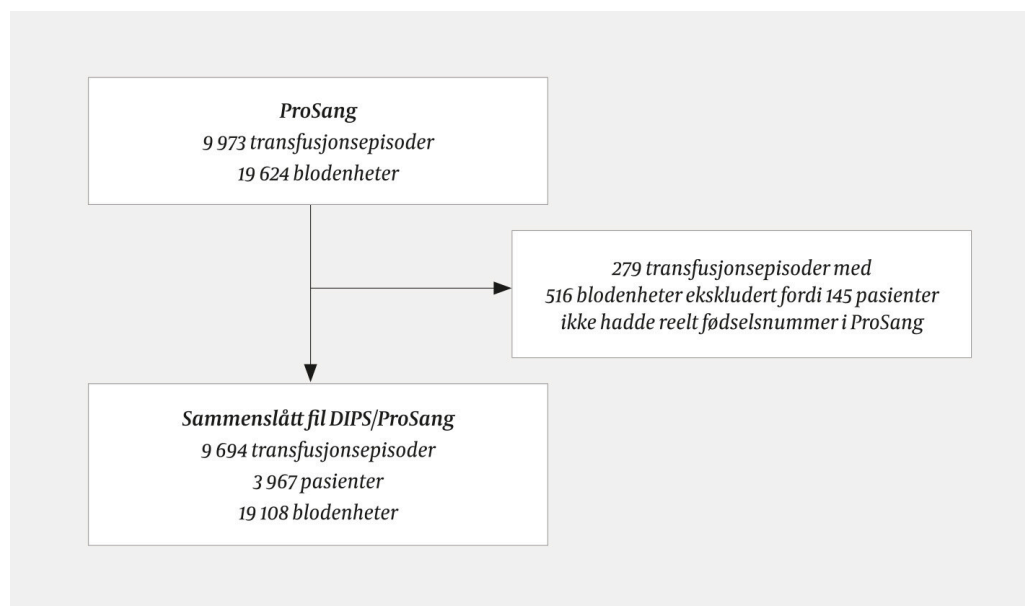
ProSang
9 973 transfusjonsepisoder
19 624 blodenheter

279 transfusjonsepisoder med
516 blodenheter ekskludert fordi 145 pasienter
ikke hadde reelt fødselsnummer i ProSang

Sammenslått fil DIPS/ProSang
9 694 transfusjonsepisoder
3 967 pasienter
19 108 blodenheter